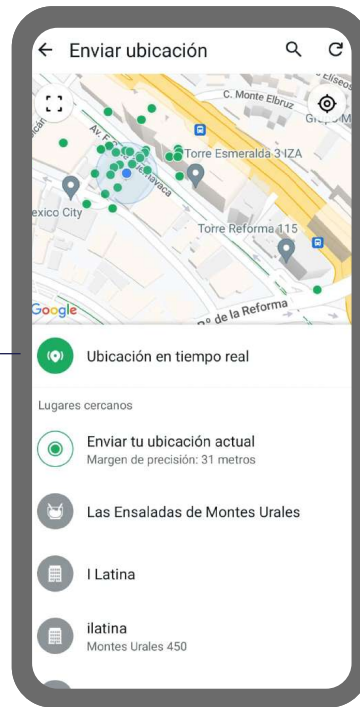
Enviar ubicación

C. Monte Elbruz
Elíseos
Grupo M
Torre Esmeralda 3 IZA
Av. F
navaca
exico City
Torre Reforma 115
Google
o de la Reforma

Ubicación en tiempo real

Lugares cercanos

Enviar tu ubicación actual
Margen de precisión: 31 metros

Las Ensaladas de Montes Urales

I Latina

ilatina
Montes Urales 450